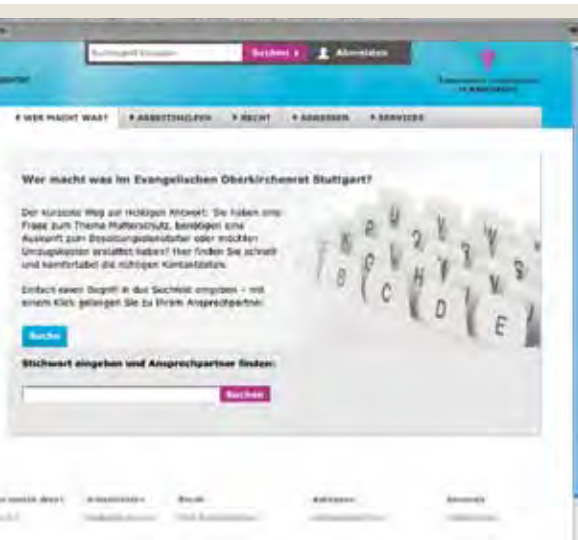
Suchbegriff eingeben Suchen Abmelden

porter

WER MACHT WAS? ARBEITSHILFEN RECHT ADRESSEN SERVICES

Wer macht was im Evangelischen Oberkirchenrat Stuttgart?

Der kürzeste Weg zur richtigen Antwort: Sie haben eine Frage zum Thema Mutterschutz, benötigen eine Auskunft zum Besoldungsverwalter oder möchten Umzugskosten erstattet haben? Hier finden Sie schnell und komfortabel die richtigen Kontaktdaten.

Einfach einen Begriff in das Suchfeld eingeben – mit einem Klick gelangen Sie zu Ihrem Ansprechpartner.

Suche

Stichwort eingeben und Ansprechpartner finden:

Suchen

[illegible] Arbeitshilfen Recht Adressen Services